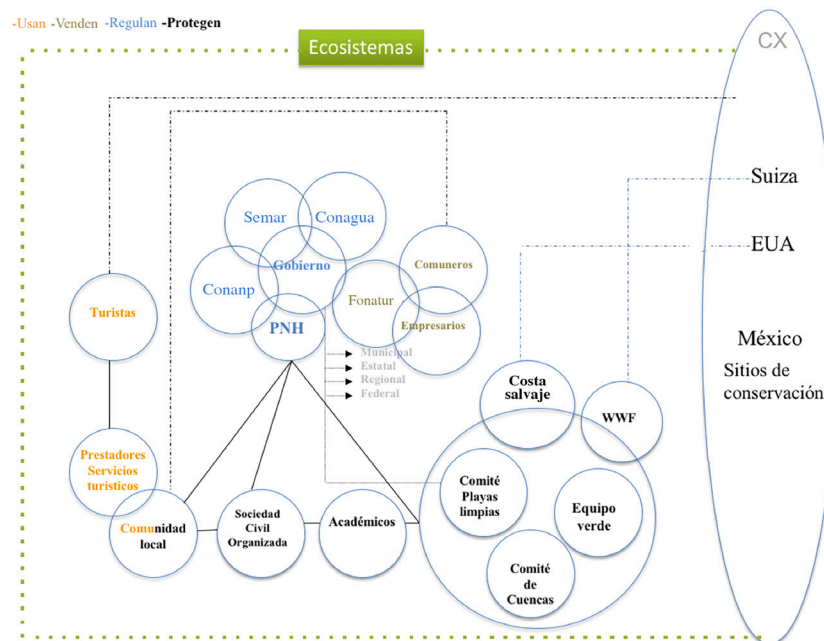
-Usan -Venden -Regulan -Protegen

Ecosistemas

CX

Suiza

EUA

México

Sitios de conservación

Semar

Conagua

Gobierno

Conanp

PNH

Fonatur

Comuneros

Empresarios

Municipal
Estatal
Regional
Federal

Turistas

Prestadores Servicios turísticos

Comunidad local

Sociedad Civil Organizada

Académicos

Costa salvaje

WWF

Comité Playas limpias

Equipo verde

Comité de Cuencas